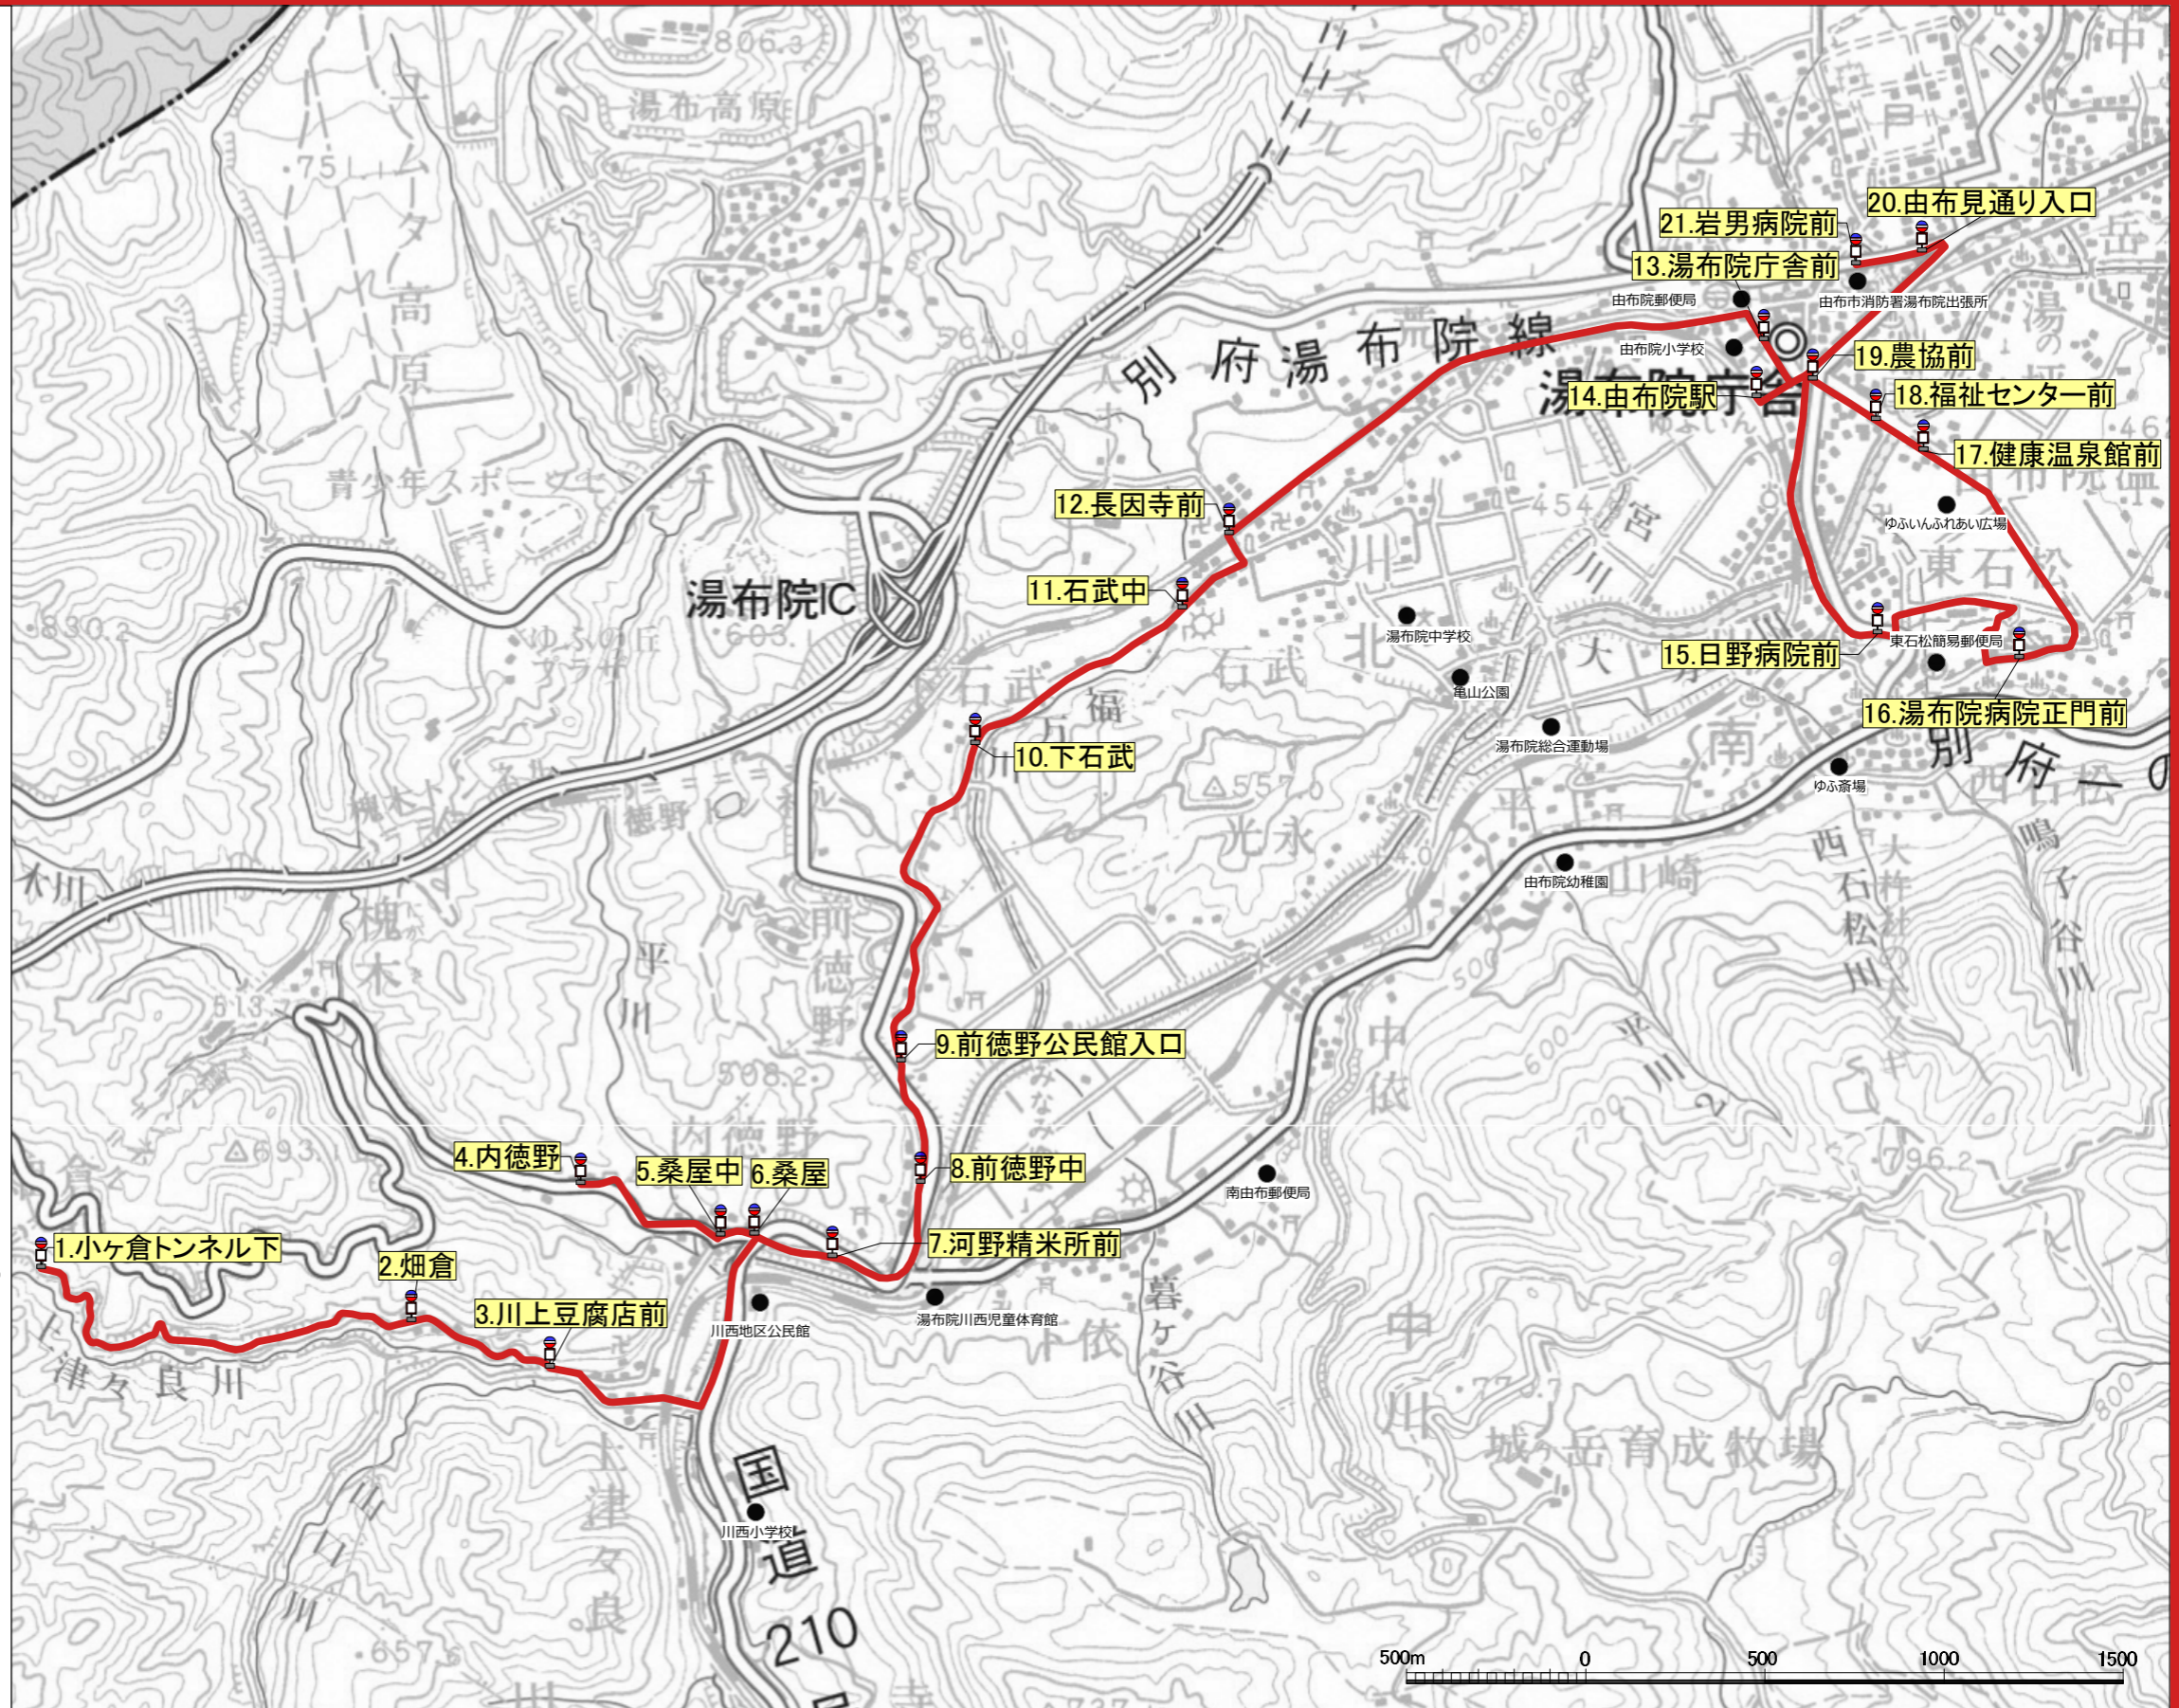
20.由布見通り入口
21.岩男病院前
13.湯布院庁舎前
由布院郵便局
由布市消防署湯布院出張所
由布院小学校
19.農協前
14.由布院駅
18.福祉センター前
17.健康温泉館前
12.長因寺前
ゆふいんふれあい広場
11.石武中
湯布院中学校
亀山公園
15.日野病院前
東石松簡易郵便局
16.湯布院病院正門前
10.下石武
湯布院総合運動場
ゆふ斎場
由布院幼稚園
9.前徳野公民館入口
4.内徳野
5.桑屋中
6.桑屋
8.前徳野中
南由布郵便局
1.小ヶ倉トンネル下
2.畑倉
7.河野精米所前
3.川上豆腐店前
川西地区公民館
湯布院川西児童体育館
川西小学校
湯布院IC
別府湯布院線
湯布高原
青少年スポーツセンター
国道210
城ヶ岳育成牧場
500m 0 500 1000 1500